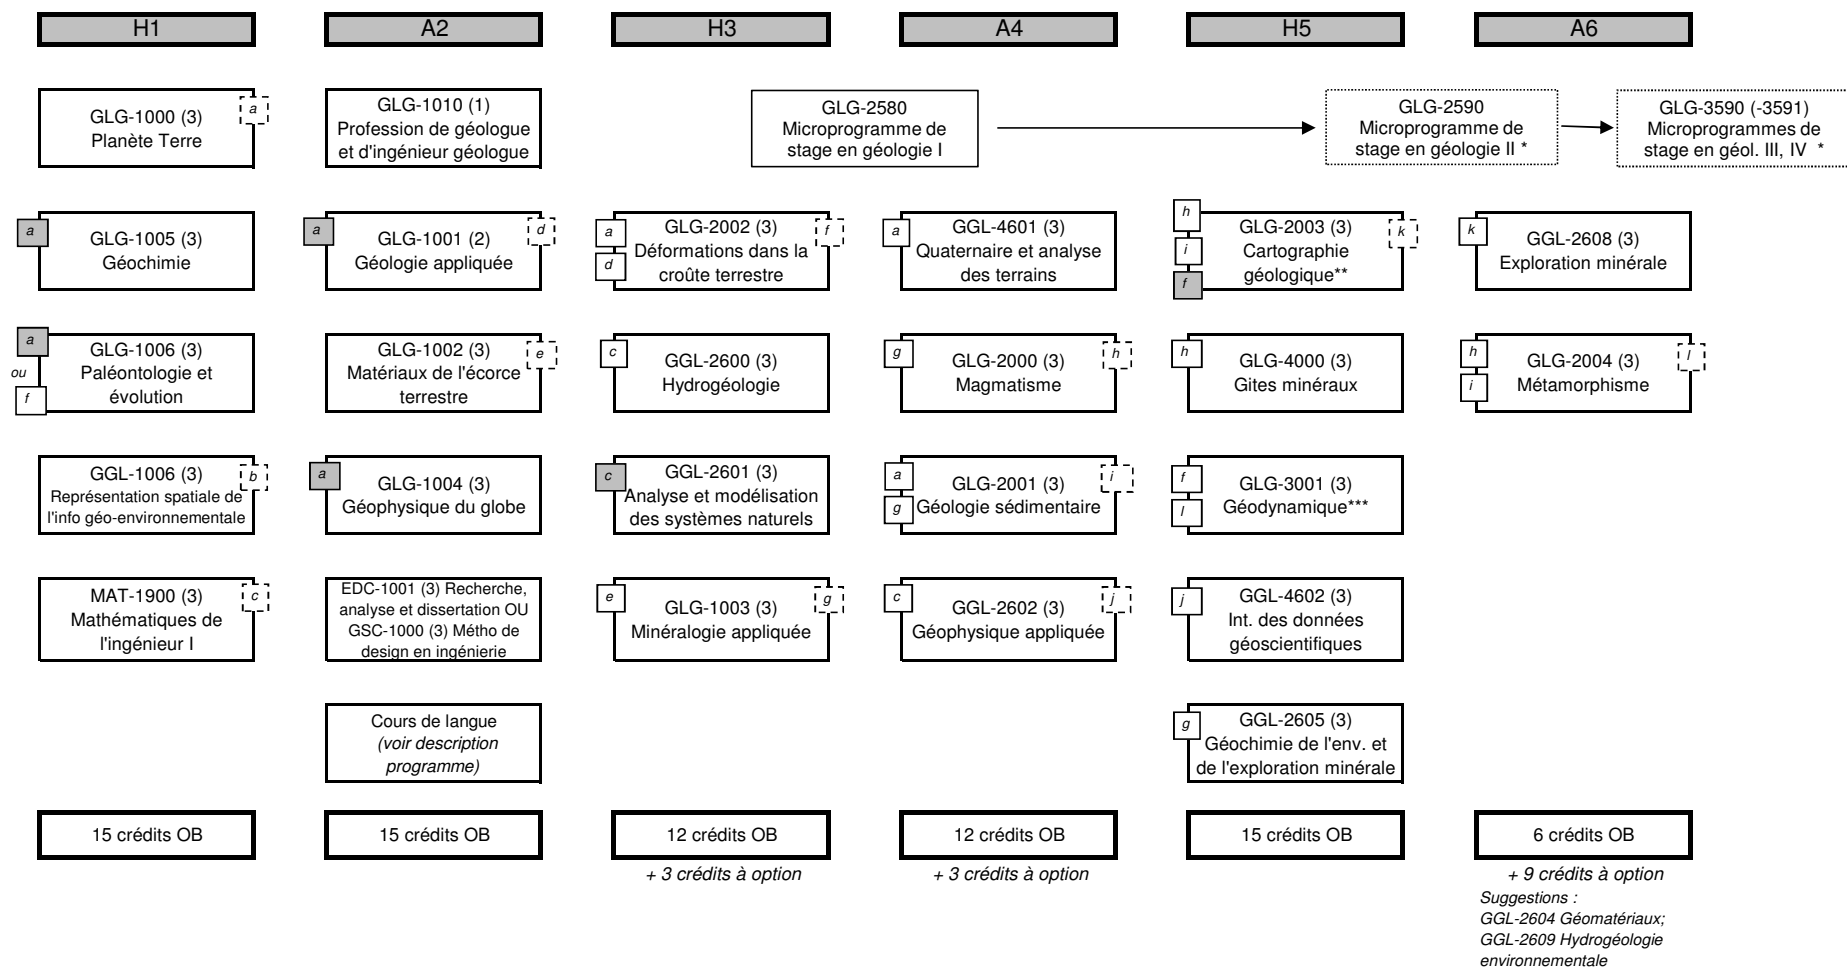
H1

GLG-1000 (3) Planète Terre
a

a
GLG-1005 (3) Géochimie

a
ou
f
GLG-1006 (3) Paléontologie et évolution

GGL-1006 (3) Représentation spatiale de l'info géo-environnementale
b

MAT-1900 (3) Mathématiques de l'ingénieur I
c

15 crédits OB

A2

GLG-1010 (1) Profession de géologue et d'ingénieur géologue

a
GLG-1001 (2) Géologie appliquée
d

GLG-1002 (3) Matériaux de l'écorce terrestre
e

a
GLG-1004 (3) Géophysique du globe

EDC-1001 (3) Recherche, analyse et dissertation OU GSC-1000 (3) Métho de design en ingénierie

Cours de langue (voir description programme)

15 crédits OB

H3

GLG-2580 Microprogramme de stage en géologie I

a
d
GLG-2002 (3) Déformations dans la croûte terrestre
f

c
GGL-2600 (3) Hydrogéologie

c
GGL-2601 (3) Analyse et modélisation des systèmes naturels

e
GLG-1003 (3) Minéralogie appliquée
g

12 crédits OB
+ 3 crédits à option

A4

a
GGL-4601 (3) Quaternaire et analyse des terrains

g
GLG-2000 (3) Magmatisme
h

a
g
GLG-2001 (3) Géologie sédimentaire
i

c
GGL-2602 (3) Géophysique appliquée
j

12 crédits OB
+ 3 crédits à option

H5

GLG-2590 Microprogramme de stage en géologie II *

h
i
f
GLG-2003 (3) Cartographie géologique**
k

h
GLG-4000 (3) Gites minéraux

f
l
GLG-3001 (3) Géodynamique***

j
GGL-4602 (3) Int. des données géoscientifiques

g
GGL-2605 (3) Géochimie de l'env. et de l'exploration minérale

15 crédits OB

A6

GLG-3590 (-3591) Microprogrammes de stage en géol. III, IV *

k
GGL-2608 (3) Exploration minérale

h
i
GLG-2004 (3) Métamorphisme
l

6 crédits OB
+ 9 crédits à option
Suggestions : GGL-2604 Géomatériaux; GGL-2609 Hydrogéologie environnementale